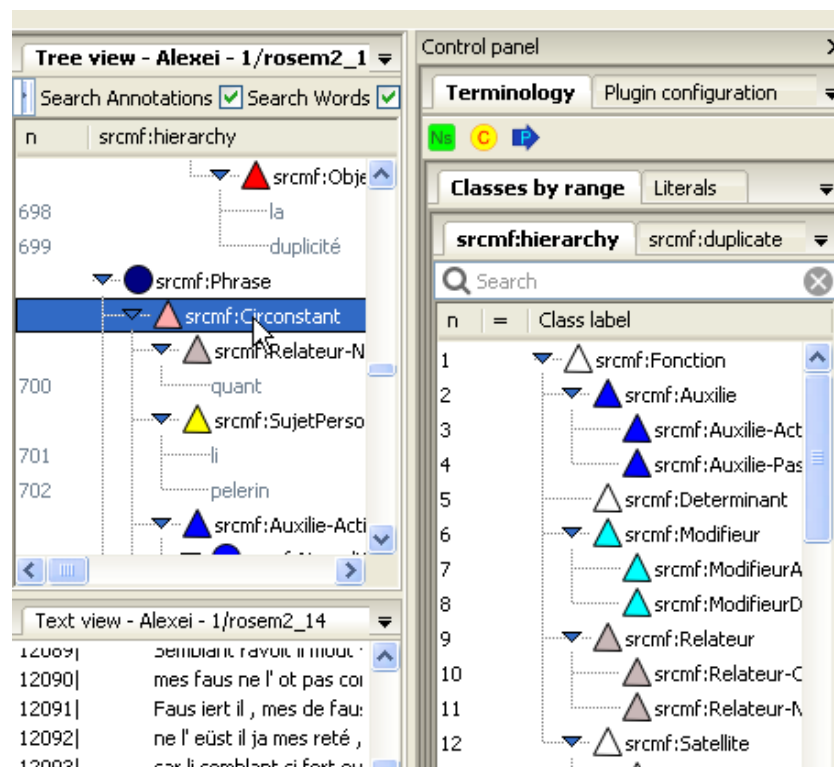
Tree view - Alexei - 1/rosem2_1

Search Annotations Search Words

n srcmf:hierarchy

srcmf:Obje
698 la
699 duplicité
srcmf:Phrase
srcmf:Circonstant
srcmf:Relateur-N
700 quant
srcmf:SujetPerso
701 li
702 pelerin
srcmf:Auxilie-Acti

Text view - Alexei - 1/rosem2_14

12089| Semblant ravoit il mout
12090| mes faus ne l' ot pas co
12091| Faus iert il , mes de fau
12092| ne l' eüst il ja mes reté ,
12093| car li semblant si fort ou

Control panel

Terminology Plugin configuration

Ns C P

Classes by range Literals

srcmf:hierarchy srcmf:duplicate

Search

n = Class label

1 srcmf:Fonction
2 srcmf:Auxilie
3 srcmf:Auxilie-Act
4 srcmf:Auxilie-Pas
5 srcmf:Determinant
6 srcmf:Modifieur
7 srcmf:ModifieurA
8 srcmf:ModifieurD
9 srcmf:Relateur
10 srcmf:Relateur-C
11 srcmf:Relateur-N
12 srcmf:Satellite